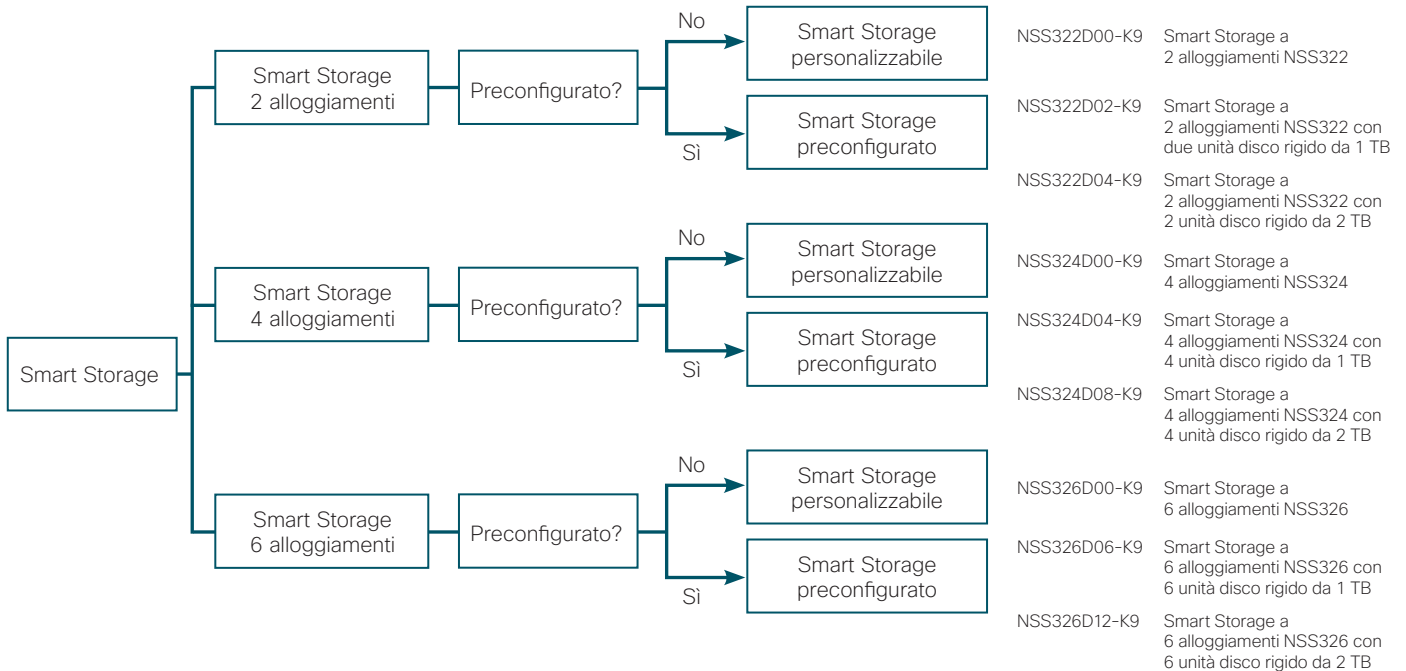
Smart Storage

Smart Storage 2 alloggiamenti

Preconfigurato?

No

Smart Storage personalizzabile

Sì

Smart Storage preconfigurato

Smart Storage 4 alloggiamenti

Preconfigurato?

No

Smart Storage personalizzabile

Sì

Smart Storage preconfigurato

Smart Storage 6 alloggiamenti

Preconfigurato?

No

Smart Storage personalizzabile

Sì

Smart Storage preconfigurato

| | |
|---|---|
| NSS322D00-K9 | Smart Storage a 2 alloggiamenti NSS322 |
| NSS322D02-K9 | Smart Storage a 2 alloggiamenti NSS322 con due unità disco rigido da 1 TB |
| NSS322D04-K9 | Smart Storage a 2 alloggiamenti NSS322 con 2 unità disco rigido da 2 TB |
| NSS324D00-K9 | Smart Storage a 4 alloggiamenti NSS324 |
| NSS324D04-K9 | Smart Storage a 4 alloggiamenti NSS324 con 4 unità disco rigido da 1 TB |
| NSS324D08-K9 | Smart Storage a 4 alloggiamenti NSS324 con 4 unità disco rigido da 2 TB |
| NSS326D00-K9 | Smart Storage a 6 alloggiamenti NSS326 |
| NSS326D06-K9 | Smart Storage a 6 alloggiamenti NSS326 con 6 unità disco rigido da 1 TB |
| NSS326D12-K9 | Smart Storage a 6 alloggiamenti NSS326 con 6 unità disco rigido da 2 TB |